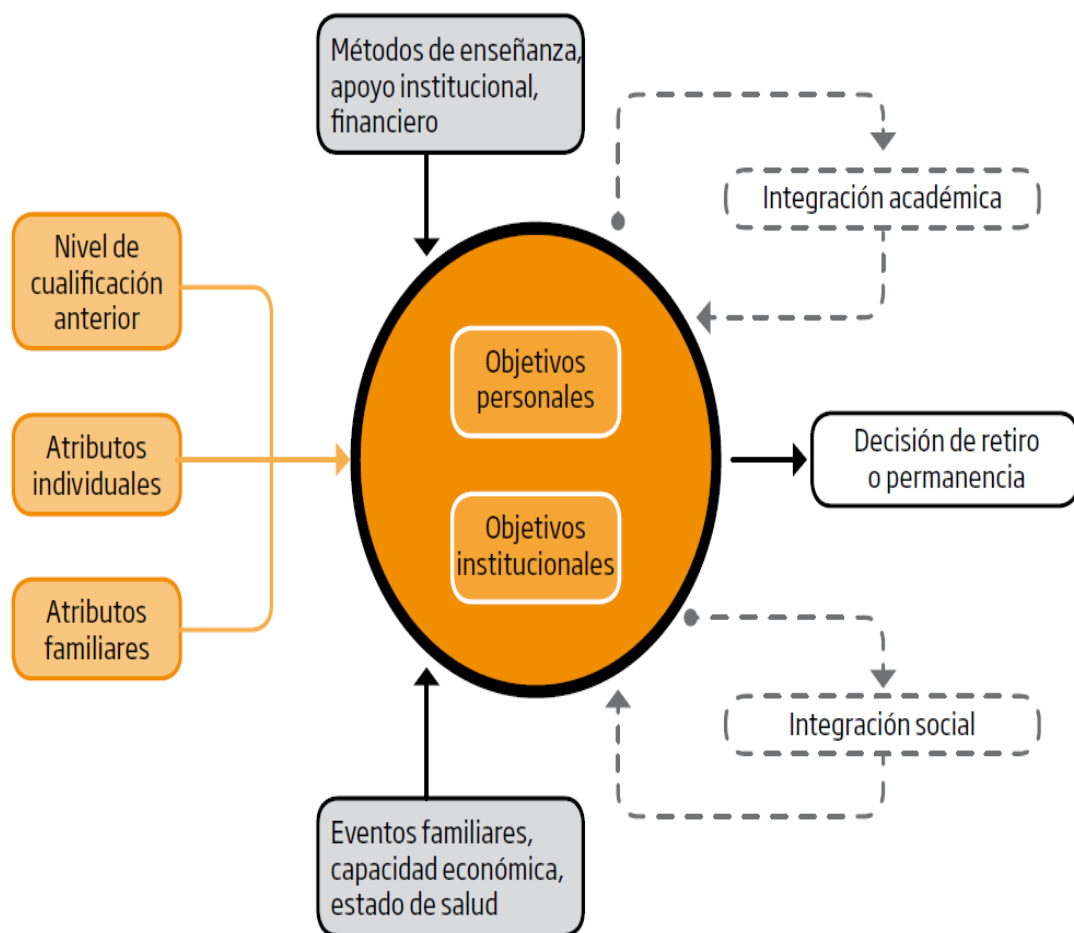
Métodos de enseñanza, apoyo institucional, financiero

Integración académica

Nivel de cualificación anterior

Atributos individuales

Atributos familiares

Objetivos personales

Objetivos institucionales

Decisión de retiro o permanencia

Integración social

Eventos familiares, capacidad económica, estado de salud